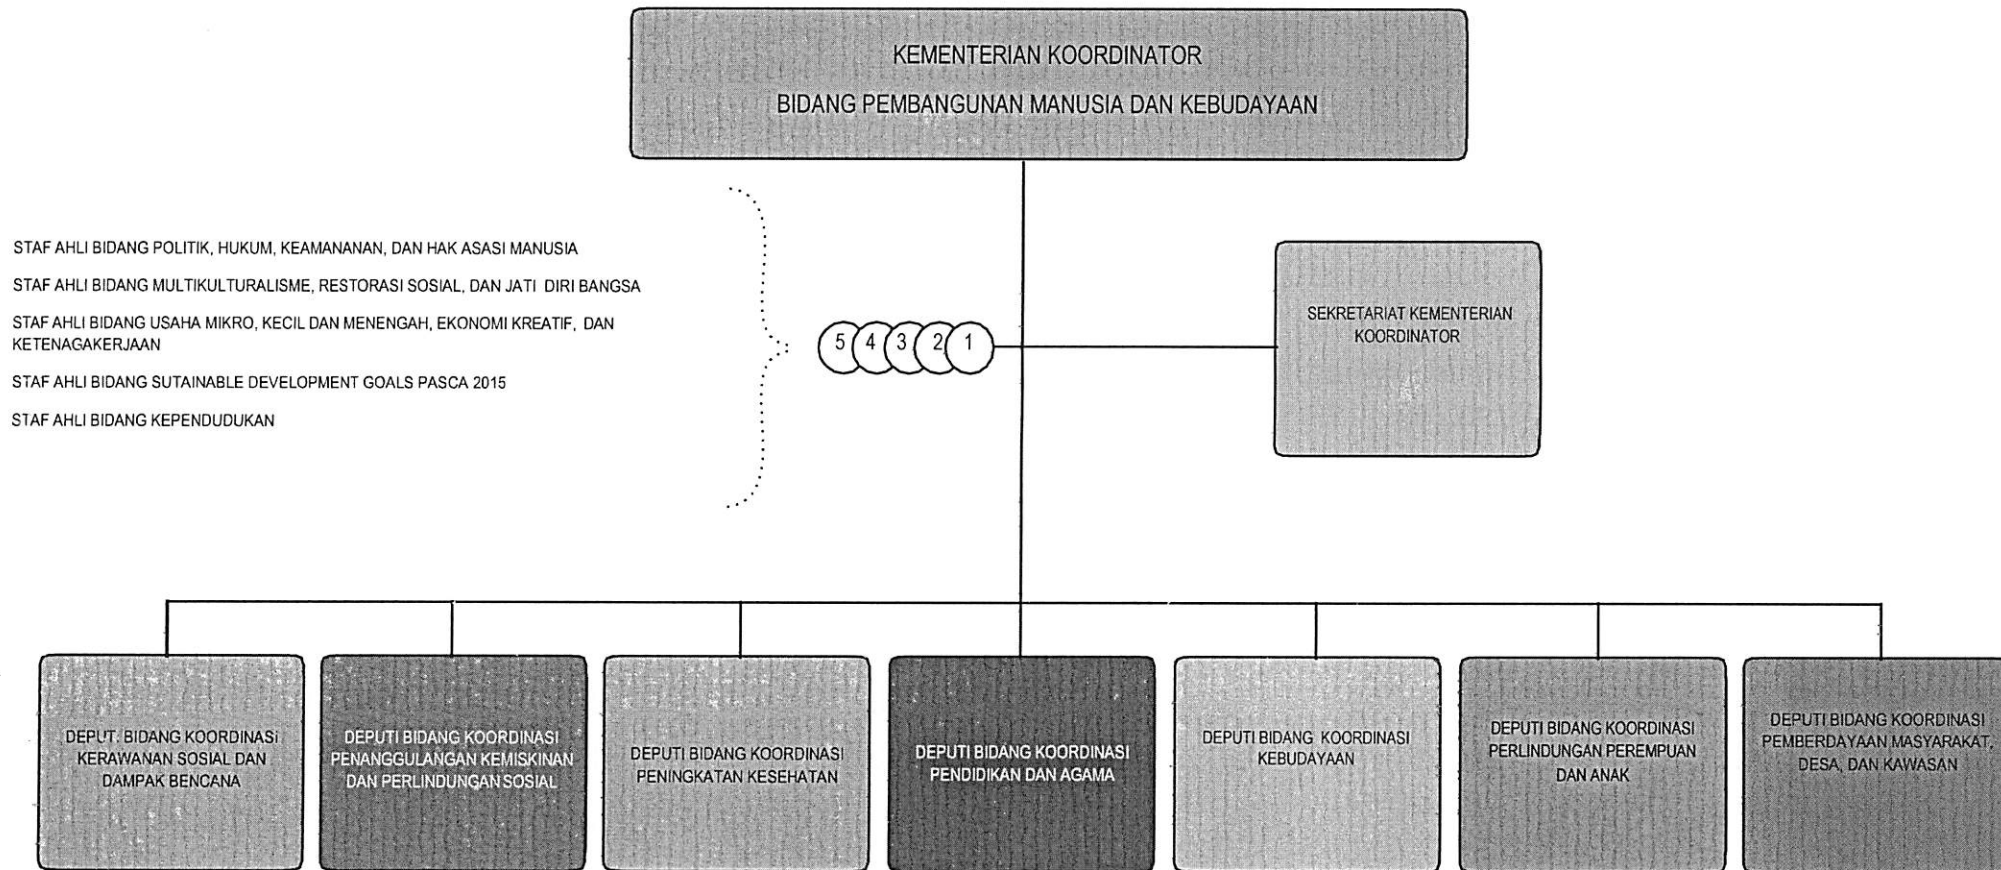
KEMENTERIAN KOORDINATOR

BIDANG PEMBANGUNAN MANUSIA DAN KEBUDAYAAN

STAF AHLI BIDANG POLITIK, HUKUM, KEAMANANAN, DAN HAK ASASI MANUSIA

STAF AHLI BIDANG MULTIKULTURALISME, RESTORASI SOSIAL, DAN JATI DIRI BANGSA

STAF AHLI BIDANG USAHA MIKRO, KECIL DAN MENENGAH, EKONOMI KREATIF, DAN KETENAGAKERJAAN

STAF AHLI BIDANG SUTAINABLE DEVELOPMENT GOALS PASCA 2015

STAF AHLI BIDANG KEPENDUDUKAN

5 4 3 2 1

SEKRETARIAT KEMENTERIAN KOORDINATOR

DEPUT. BIDANG KOORDINASI KERAWANAN SOSIAL DAN DAMPAK BENCANA

DEPUTI BIDANG KOORDINASI PENANGGULANGAN KEMISKINAN DAN PERLINDUNGAN SOSIAL

DEPUTI BIDANG KOORDINASI PENINGKATAN KESEHATAN

DEPUTI BIDANG KOORDINASI PENDIDIKAN DAN AGAMA

DEPUTI BIDANG KOORDINASI KEBUDAYAAN

DEPUTI BIDANG KOORDINASI PERLINDUNGAN PEREMPUAN DAN ANAK

DEPUTI BIDANG KOORDINASI PEMBERDAYAAN MASYARAKAT, DESA, DAN KAWASAN